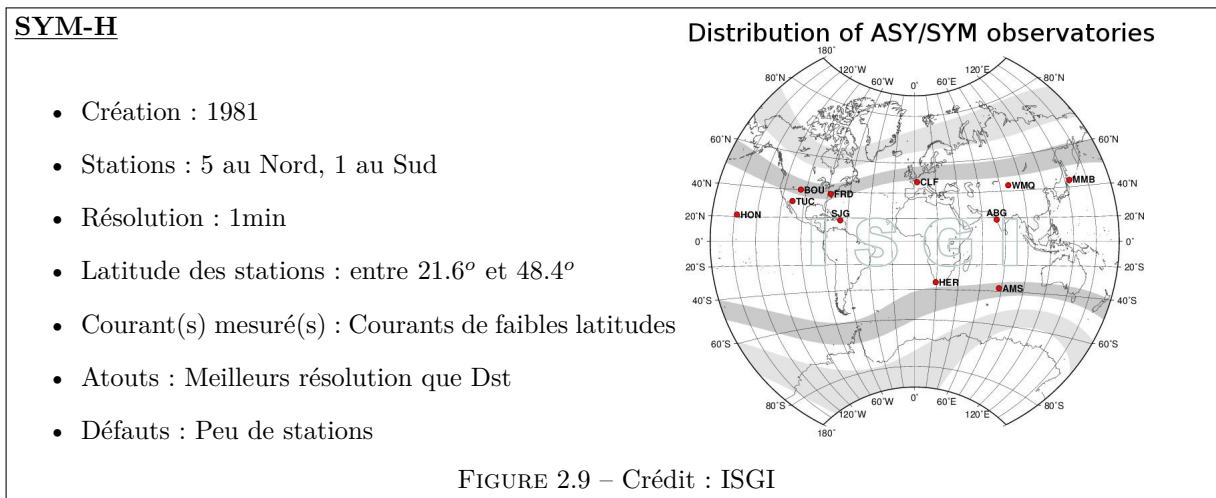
**SYM-H**

- Création : 1981
- Stations : 5 au Nord, 1 au Sud
- Résolution : 1min
- Latitude des stations : entre $21.6^o$ et $48.4^o$
- Courant(s) mesuré(s) : Courants de faibles latitudes
- Atouts : Meilleurs résolution que Dst
- Défauts : Peu de stations

Distribution of ASY/SYM observatories

180° 120°W 60°W 0° 60°E 120°E 80°N 80°N 60°N 60°N 40°N 40°N 20°N 20°N 0° 0° 20°S 20°S 40°S 40°S 60°S 60°S 80°S 80°S 120°W 60°W 0° 60°E 120°E 180°

BOU FRD TUC HON SJG CLF WMQ MMB ABG HER AMS

ISGI

FIGURE 2.9 – Crédit : ISGI